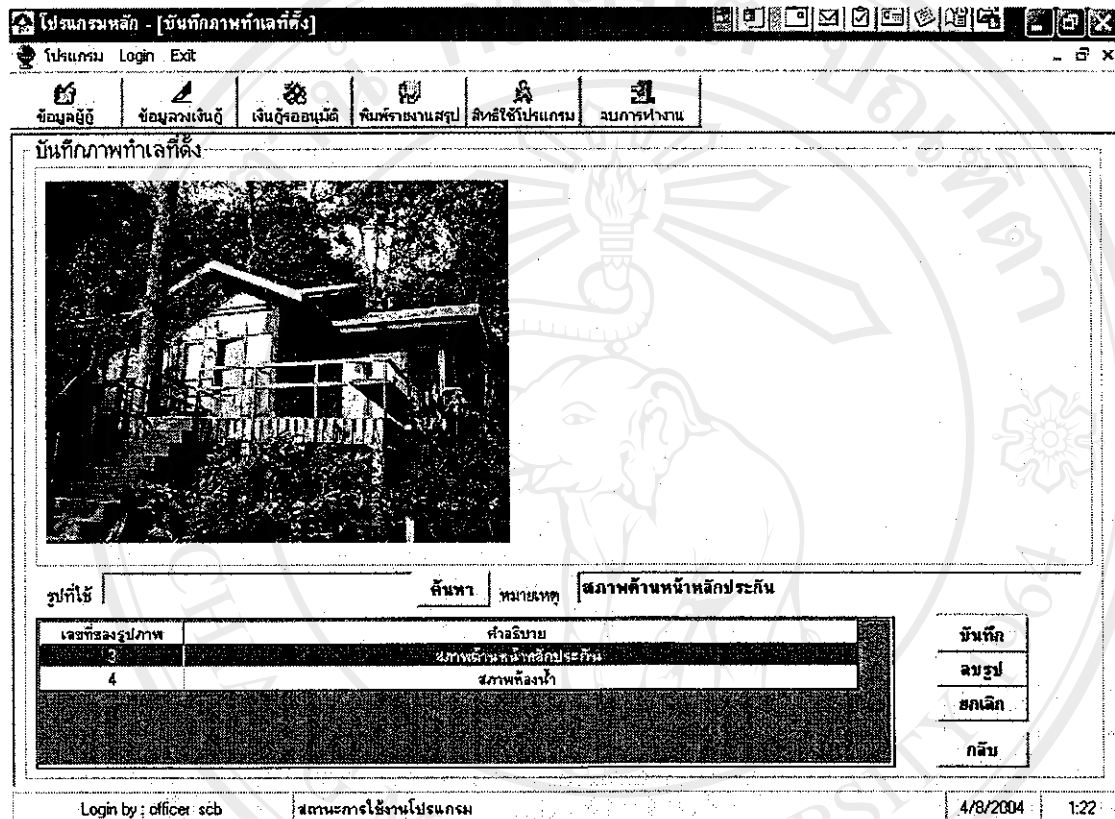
โปรแกรมหลัก - [บันทึกภาพทำเลที่ตั้ง]

โปรแกรม Login Exit

ข้อมูลผู้กู้ | ข้อมูลลงเงินกู้ | เงินกู้รออนุมัติ | พิมพ์รายงานสรุป | สิทธิ์ใช้โปรแกรม | จบการทำงาน

บันทึกภาพทำเลที่ตั้ง

รูปที่ใช้ | ค้นหา | หมายเหตุ | สภาพด้านหน้าหลักประกัน

| เลขที่ของรูปภาพ | คำอธิบาย |
|---|---|
| 3 | สภาพด้านหน้าหลักประกัน |
| 4 | สภาพห้องน้ำ |

บันทึก
ลบรูป
ยกเลิก
กลับ

Login by : officer scb | สถานะการใช้งานโปรแกรม | 4/8/2004 | 1:22